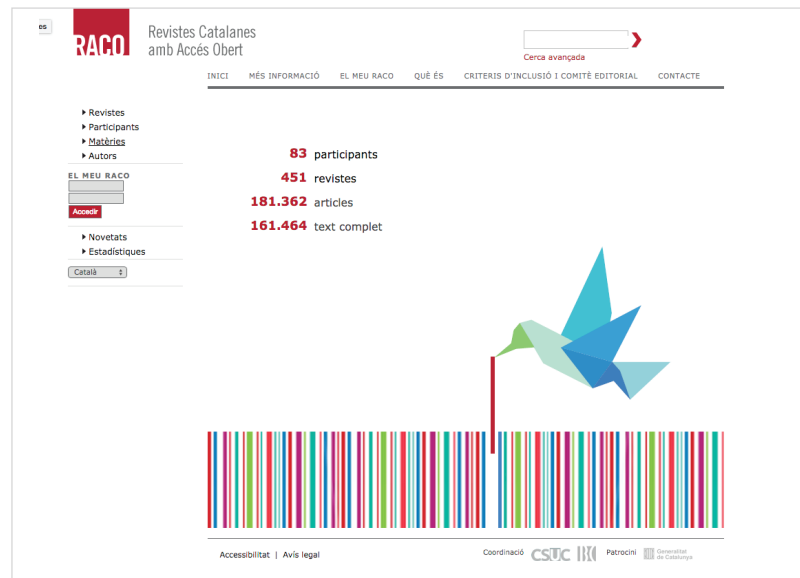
es

RACO

Revistes Catalanes amb Accés Obert

Cerca avançada

INICI MÉS INFORMACIÓ EL MEU RACO QUÈ ÉS CRITERIS D'INCLUSIÓ I COMITÈ EDITORIAL CONTACTE

Revistes
Participants
Matèries
Autors

EL MEU RACO

Accedir

Novetats
Estadístiques

Català

83 participants
451 revistes
181.362 articles
161.464 text complet

Accessibilitat | Avís legal

Coordinació CSUC

Patrocini Generalitat de Catalunya